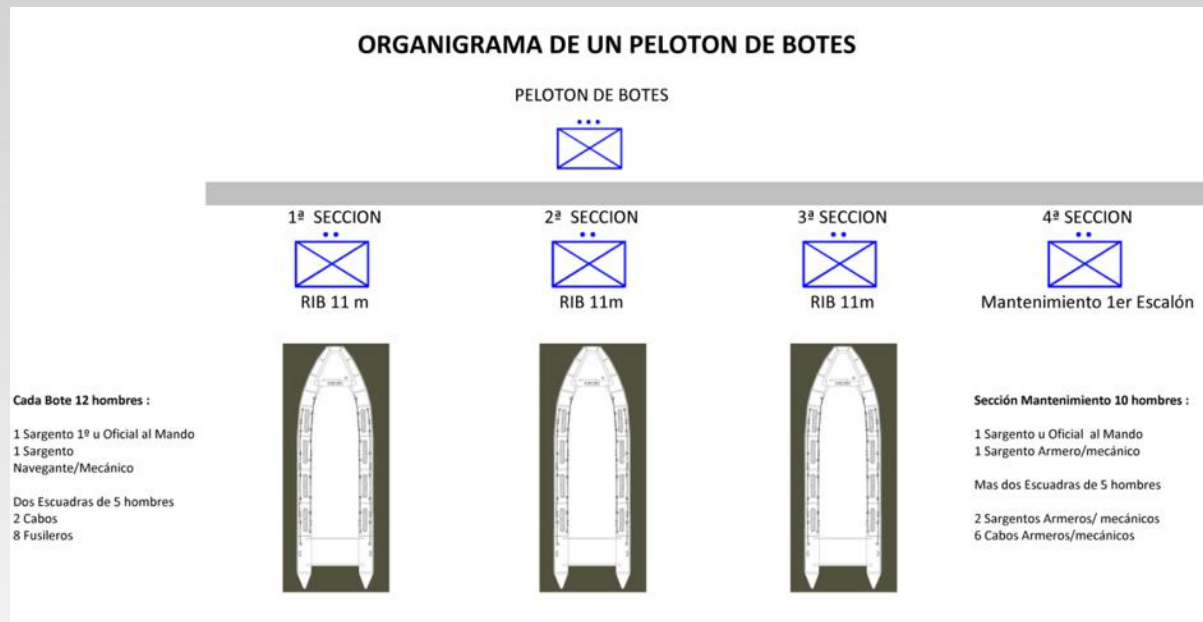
ORGANIGRAMA DE UN PELOTON DE BOTES

PELOTON DE BOTES

1ª SECCION
RIB 11 m

2ª SECCION
RIB 11m

3ª SECCION
RIB 11m

4ª SECCION
Mantenimiento 1er Escalón

Cada Bote 12 hombres :

1 Sargento 1º u Oficial al Mando
1 Sargento
Navegante/Mecánico

Dos Escuadras de 5 hombres
2 Cabos
8 Fusileros

Sección Mantenimiento 10 hombres :

1 Sargento u Oficial al Mando
1 Sargento Armero/mecánico

Mas dos Escuadras de 5 hombres

2 Sargentos Armeros/ mecánicos
6 Cabos Armeros/mecánicos